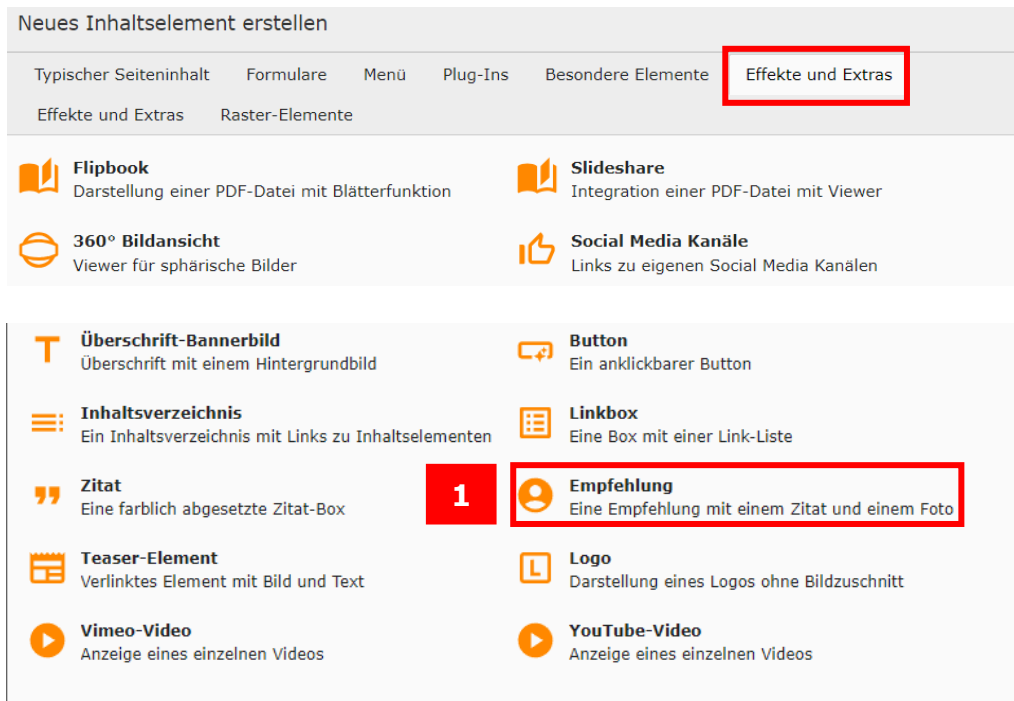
Neues Inhaltselement erstellen

Typischer Seiteninhalt Formulare Menü Plug-Ins Besondere Elemente Effekte und Extras

Effekte und Extras Raster-Elemente

**Flipbook**
Darstellung einer PDF-Datei mit Blätterfunktion

**Slideshare**
Integration einer PDF-Datei mit Viewer

**360° Bildansicht**
Viewer für sphärische Bilder

**Social Media Kanäle**
Links zu eigenen Social Media Kanälen

**Überschrift-Bannerbild**
Überschrift mit einem Hintergrundbild

**Button**
Ein anklickbarer Button

**Inhaltsverzeichnis**
Ein Inhaltsverzeichnis mit Links zu Inhaltselementen

**Linkbox**
Eine Box mit einer Link-Liste

**Zitat**
Eine farblich abgesetzte Zitat-Box

1

**Empfehlung**
Eine Empfehlung mit einem Zitat und einem Foto

**Teaser-Element**
Verlinktes Element mit Bild und Text

**Logo**
Darstellung eines Logos ohne Bildzuschnitt

**Vimeo-Video**
Anzeige eines einzelnen Videos

**YouTube-Video**
Anzeige eines einzelnen Videos